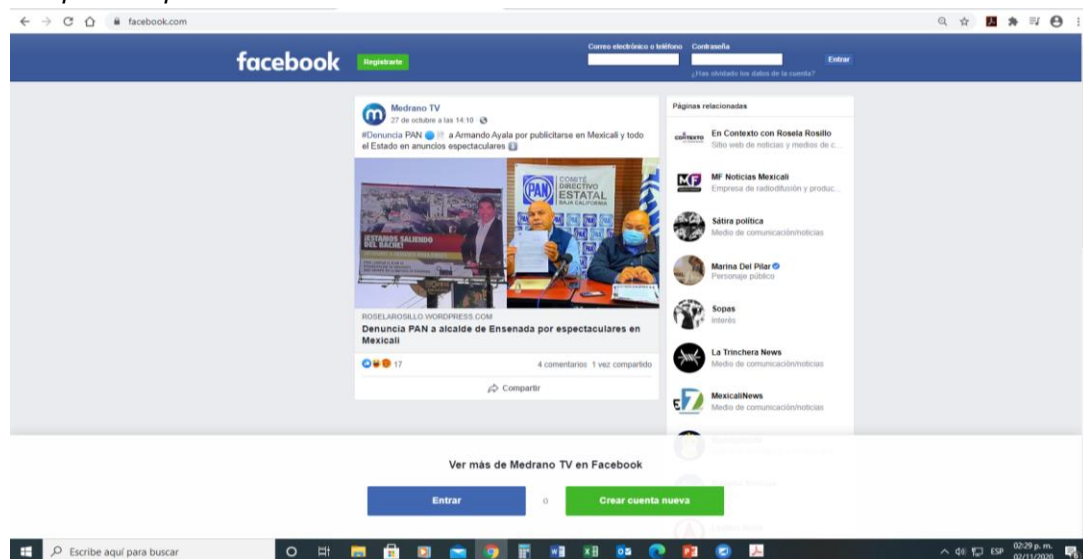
facebook.com

facebook Registrarte

Correo electrónico o teléfono Contraseña Entrar
¿Has olvidado los datos de la cuenta?

Medrano TV
27 de octubre a las 14:10

#Denuncia PAN a Armando Ayala por publicitarse en Mexicali y todo el Estado en anuncios espectaculares

¡ESTAMOS SALIENDO DEL BACHE!

PAN COMITÉ DIRECTIVO ESTATAL BAJA CALIFORNIA

ROSELAROSILLO.WORDPRESS.COM
Denuncia PAN a alcalde de Ensenada por espectaculares en Mexicali

17 4 comentarios 1 vez compartido

Compartir

Páginas relacionadas

En Contexto con Rosela Rosillo
Sitio web de noticias y medios de c...

MF Noticias Mexicali
Empresa de radiodifusión y produc...

Sátira política
Medio de comunicación/noticias

Marina Del Pilar
Personaje público

Sopas
Interés

La Trinchera News
Medio de comunicación/noticias

MexicaliNews
Medio de comunicación/noticias

Ver más de Medrano TV en Facebook

Entrar o Crear cuenta nueva

Escribe aquí para buscar

ESP 02:29 p. m. 02/11/2020